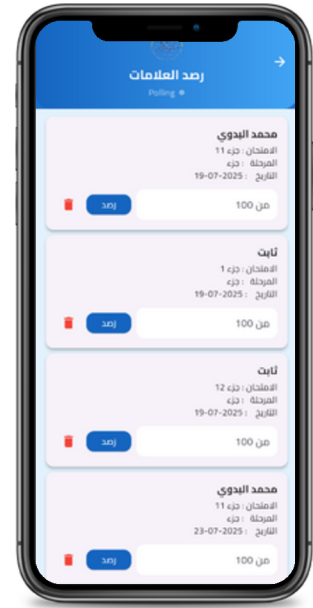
رصد العلامات
Polling

محمد البدوي
الامتحان : جزء 11
المرحلة : جزء
التاريخ : 19-07-2025
من 100
رصد

ثابت
الامتحان : جزء 1
المرحلة : جزء
التاريخ : 19-07-2025
من 100
رصد

ثابت
الامتحان : جزء 12
المرحلة : جزء
التاريخ : 19-07-2025
من 100
رصد

محمد البدوي
الامتحان : جزء 11
المرحلة : جزء
التاريخ : 23-07-2025
من 100
رصد